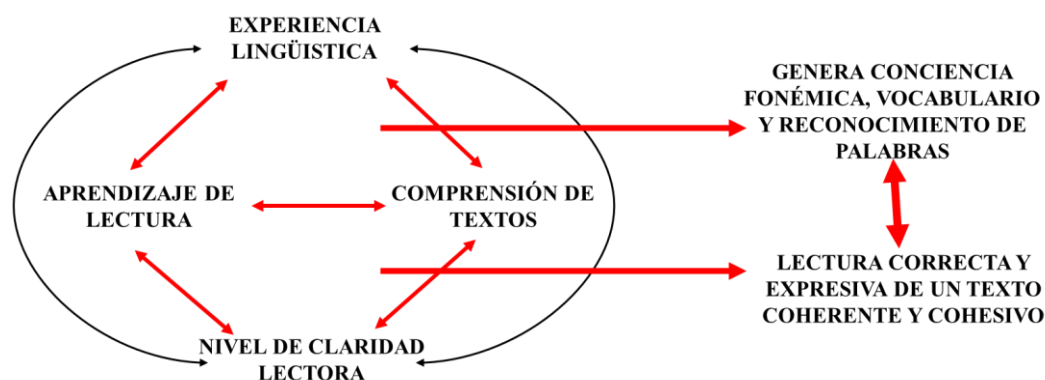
EXPERIENCIA LINGÜISTICA

APRENDIZAJE DE LECTURA

COMPRENSIÓN DE TEXTOS

NIVEL DE CLARIDAD LECTORA

GENERA CONCIENCIA FONÉMICA, VOCABULARIO Y RECONOCIMIENTO DE PALABRAS

LECTURA CORRECTA Y EXPRESIVA DE UN TEXTO COHERENTE Y COHESIVO